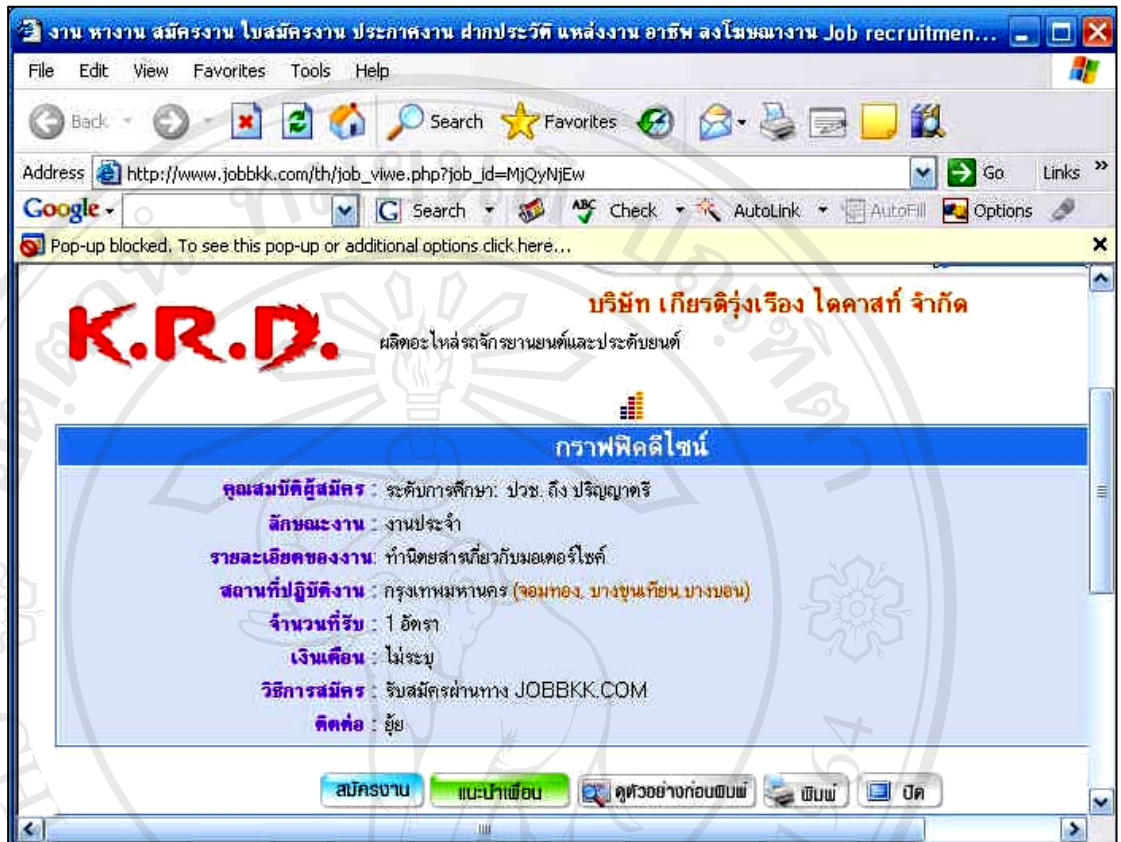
งาน หางาน สมัครงาน ใบสมัครงาน ประกาศงาน ฝากประวัติ แหล่งงาน อาชีพ ลงโฆษณางาน Job recruitmen...

File Edit View Favorites Tools Help

Back Search Favorites

Address http://www.jobbkk.com/th/job_viwe.php?job_id=MjQyNjEw Go Links »

Google Search Check AutoLink AutoFill Options

Pop-up blocked. To see this pop-up or additional options click here...

K.R.D.

บริษัท เกียรติรุ่งเรือง ไดคาสท์ จำกัด

ผลิตอะไหล่รถจักรยานยนต์และประดับยนต์

กราฟฟิคดีไซน์

คุณสมบัติผู้สมัคร : ระดับการศึกษา: ปวช. ถึง ปริญญาตรี

ลักษณะงาน : งานประจำ

รายละเอียดของงาน: ทำนิตยสารเกี่ยวกับมอเตอร์ไซค์

สถานที่ปฏิบัติงาน : กรุงเทพมหานคร (จอมทอง, บางขุนเทียน, บางบอน)

จำนวนที่รับ : 1 อัตรา

เงินเดือน : ไม่ระบุ

วิธีการสมัคร : รับสมัครผ่านทาง JOBBKK.COM

ติดต่อ : ยุ้ย

สมัครงาน แนะนำเพื่อน ดูตัวอย่างก่อนพิมพ์ พิมพ์ ปิด